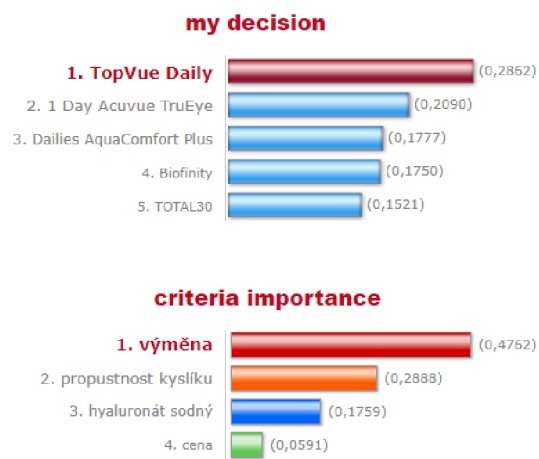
my decision

1. TopVue Daily (0,2862)
2. 1 Day Acuvue TruEye (0,2090)
3. Dailies AquaComfort Plus (0,1777)
4. Biofinity (0,1750)
5. TOTAL30 (0,1521)

criteria importance

1. výměna (0,4762)
2. propustnost kyslíku (0,2888)
3. hyaluronát sodný (0,1759)
4. cena (0,0591)